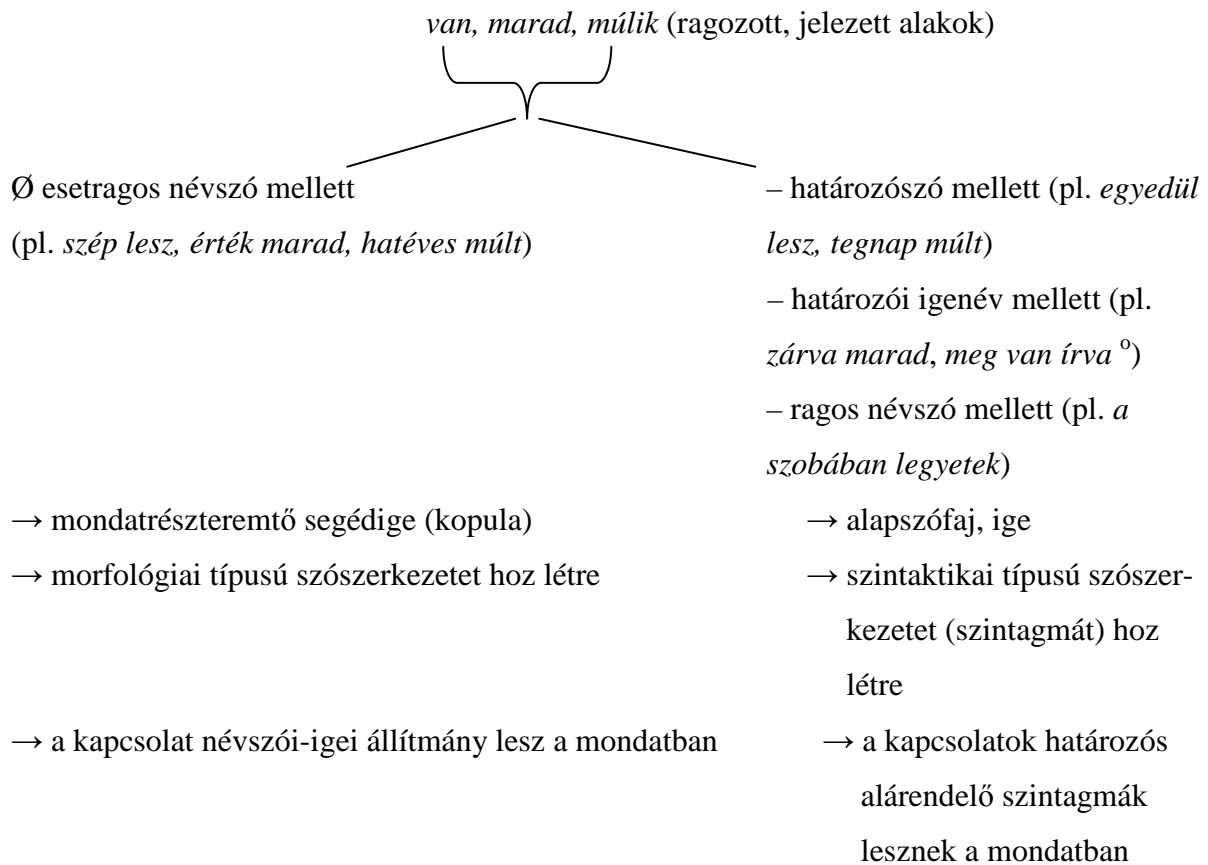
van, marad, múlik (ragozott, jelezett alakok)

Ø esetragos névszó mellett (pl. szép lesz, érték marad, hatéves múlt)

→ mondatrészteremtő segédige (kopula)

→ morfológiai típusú szószerkezetet hoz létre

→ a kapcsolat névszói-igei állítmány lesz a mondatban

– határozószó mellett (pl. egyedül lesz, tegnap múlt)

– határozói igenév mellett (pl. zárva marad, meg van írva $^{o}$)

– ragos névszó mellett (pl. a szobában legyetek)

→ alapszófaj, ige

→ szintaktikai típusú szószerkezetet (szintagmát) hoz létre

→ a kapcsolatok határozós alárendelő szintagmák lesznek a mondatban